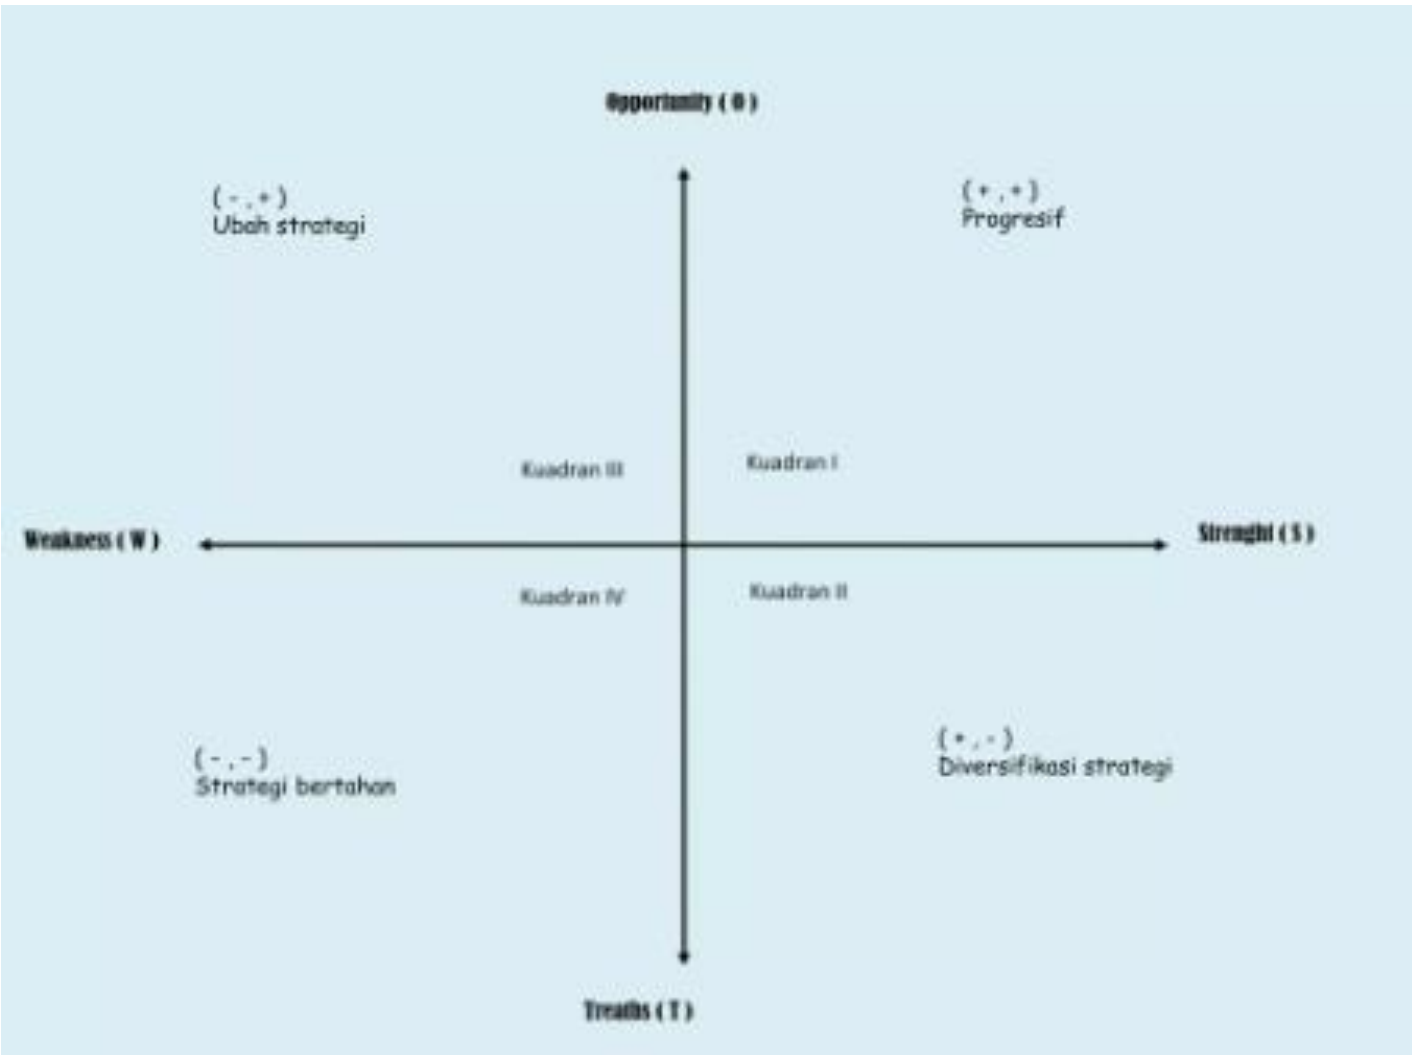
Opportunity ( O )

( - , + )
Ubah strategi

( + , + )
Progresif

Kuadran III

Kuadran I

Weakness ( W )

Strenght ( S )

Kuadran IV

Kuadran II

( - , - )
Strategi bertahan

( + , - )
Diversifikasi strategi

Treaths ( T )